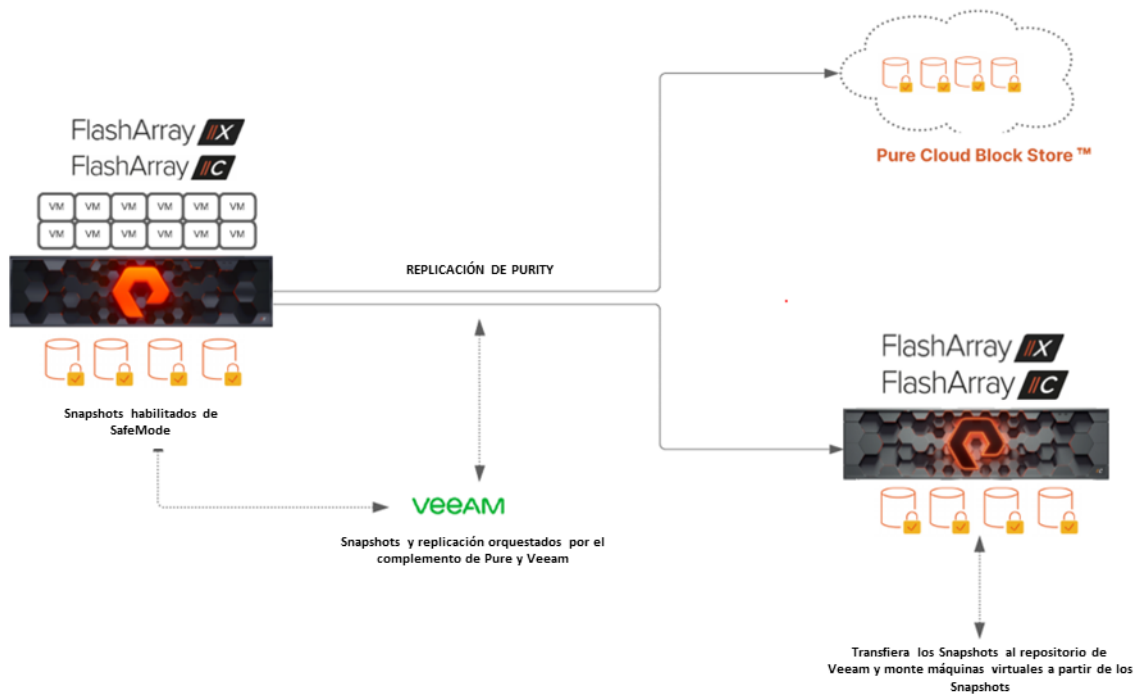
FlashArray //X
FlashArray //C

| VM | VM | VM | VM | VM | VM |
|---|---|---|---|---|---|
| VM | VM | VM | VM | VM | VM |

Snapshots habilitados de SafeMode

REPLICACIÓN DE PURITY

Pure Cloud Block Store ™

FlashArray //X
FlashArray //C

veeam

Snapshots y replicación orquestados por el complemento de Pure y Veeam

Transfiera los Snapshots al repositorio de Veeam y monte máquinas virtuales a partir de los Snapshots